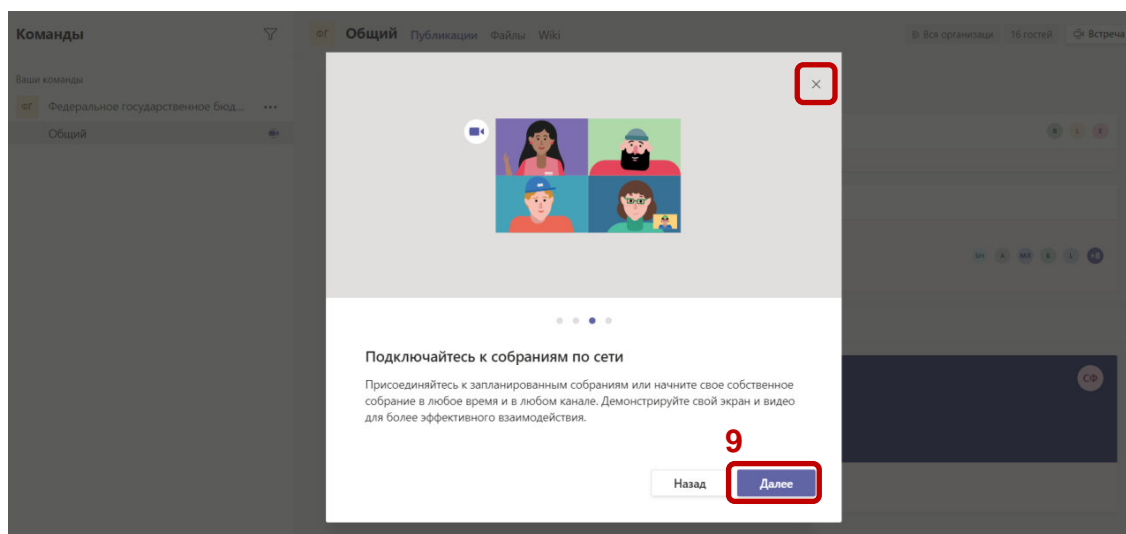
Команды

Ваши команды

ФГ Федеральное государственное бюд... •••

Общий

ФГ Общий Публикации Файлы Wiki

Вся организаци 16 гостей Встреча

×

Подключайтесь к собраниям по сети

Присоединяйтесь к запланированным собраниям или начните свое собственное собрание в любое время и в любом канале. Демонстрируйте свой экран и видео для более эффективного взаимодействия.

9

Назад

Далее

СФ